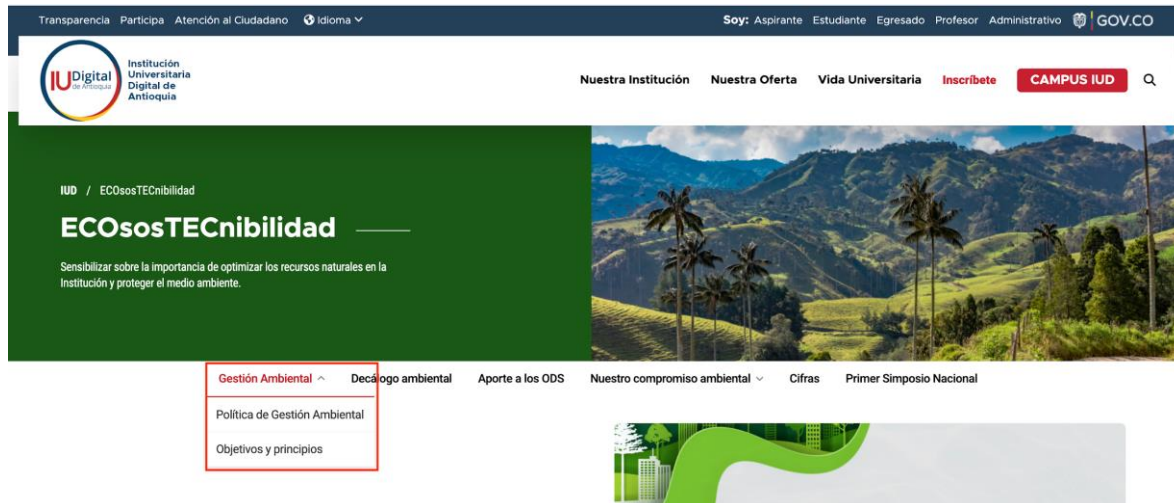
Transparencia Participa Atención al Ciudadano Idioma

Soy: Aspirante Estudiante Egresado Profesor Administrativo GOV.CO

IUDigital de Antioquia Institución Universitaria Digital de Antioquia

Nuestra Institución Nuestra Oferta Vida Universitaria Inscríbete CAMPUS IUD

IUD / ECOsosTECnibilidad

ECOsosTECnibilidad

Sensibilizar sobre la importancia de optimizar los recursos naturales en la Institución y proteger el medio ambiente.

Gestión Ambiental Decálogo ambiental Aporte a los ODS Nuestro compromiso ambiental Cifras Primer Simposio Nacional

Política de Gestión Ambiental

Objetivos y principios